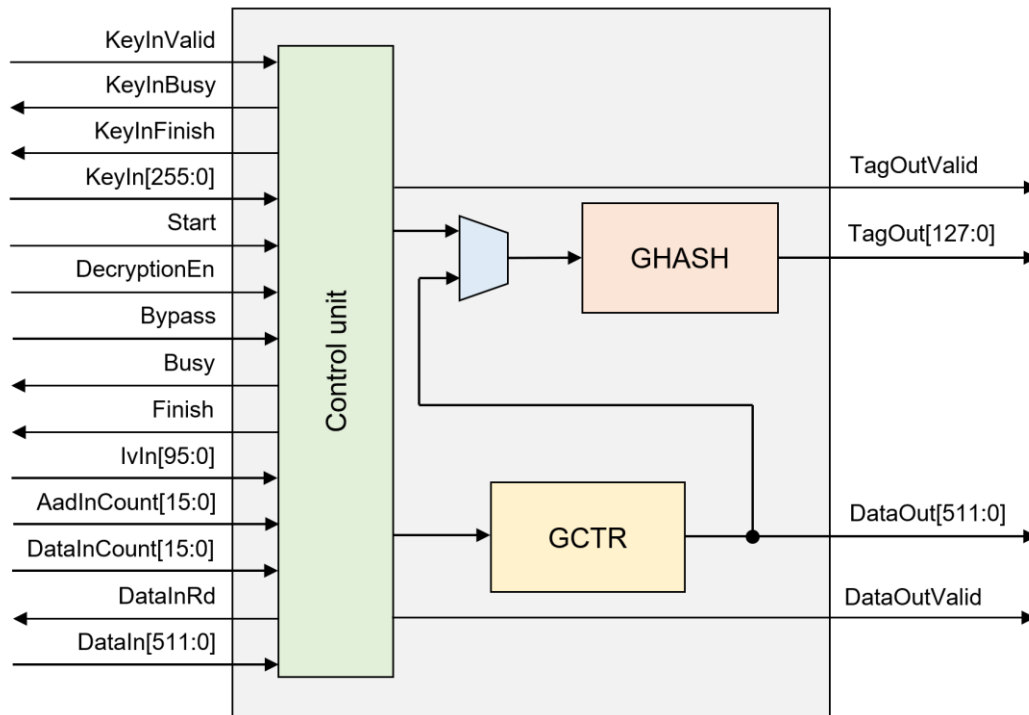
KeyInValid
KeyInBusy
KeyInFinish
KeyIn[255:0]
Start
DecryptionEn
Bypass
Busy
Finish
IvIn[95:0]
AadInCount[15:0]
DataInCount[15:0]
DataInRd
DataIn[511:0]

Control unit

TagOutValid
TagOut[127:0]
GHASH
GCTR
DataOut[511:0]
DataOutValid